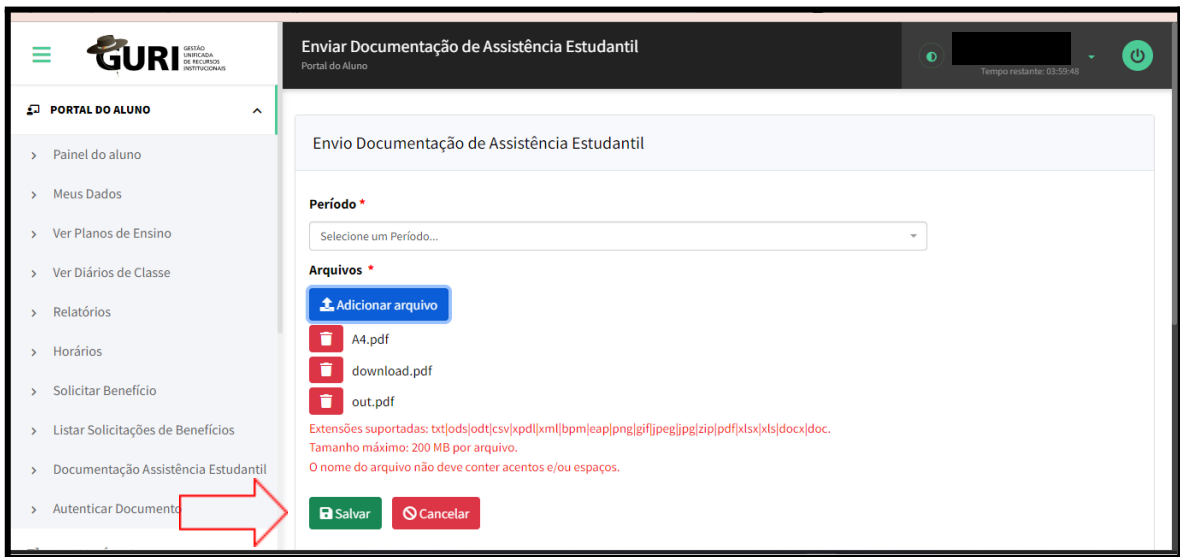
GURI GESTÃO UNIFICADA DE RECURSOS INSTITUCIONAIS

Enviar Documentação de Assistência Estudantil
Portal do Aluno

Tempo restante: 03:59:48

PORTAL DO ALUNO

Painel do aluno
Meus Dados
Ver Planos de Ensino
Ver Diários de Classe
Relatórios
Horários
Solicitar Benefício
Listar Solicitações de Benefícios
Documentação Assistência Estudantil
Autenticar Documento

Envio Documentação de Assistência Estudantil

Período *
Selecione um Período...

Arquivos *
Adicionar arquivo
A4.pdf
download.pdf
out.pdf

Extensões suportadas: txt|ods|odt|csv|xpdl|xml|bpm|eap|png|gif|jpeg|jpg|zip|pdf|xlsx|xls|docx|doc.
Tamanho máximo: 200 MB por arquivo.
O nome do arquivo não deve conter acentos e/ou espaços.

Salvar
Cancelar